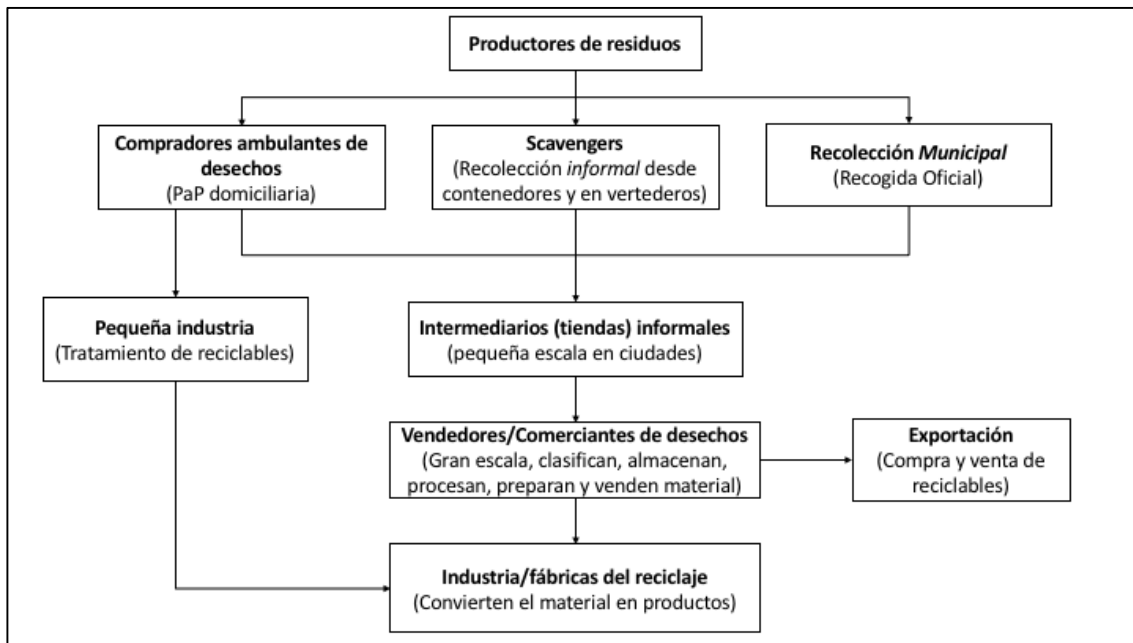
Productores de residuos

Compradores ambulantes de desechos
(PaP domiciliaria)

Scavengers
(Recolección informal desde contenedores y en vertederos)

Recolección Municipal
(Recogida Oficial)

Pequeña industria
(Tratamiento de reciclables)

Intermediarios (tiendas) informales
(pequeña escala en ciudades)

Vendedores/Comerciantes de desechos
(Gran escala, clasifican, almacenan, procesan, preparan y venden material)

Exportación
(Compra y venta de reciclables)

Industria/fábricas del reciclaje
(Convierten el material en productos)